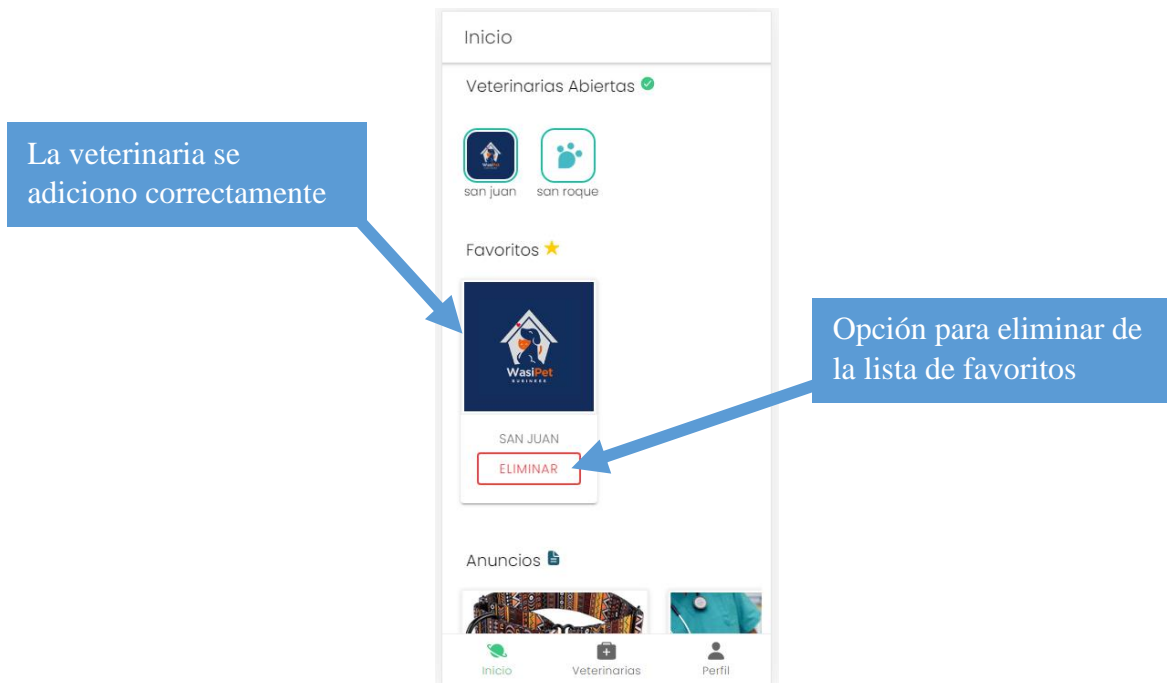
Inicio

Veterinarias Abiertas

La veterinaria se adiciono correctamente

san juan san roque

Favoritos

WasiPet BUSINESS

Opción para eliminar de la lista de favoritos

SAN JUAN

ELIMINAR

Anuncios

Inicio Veterinarias Perfil